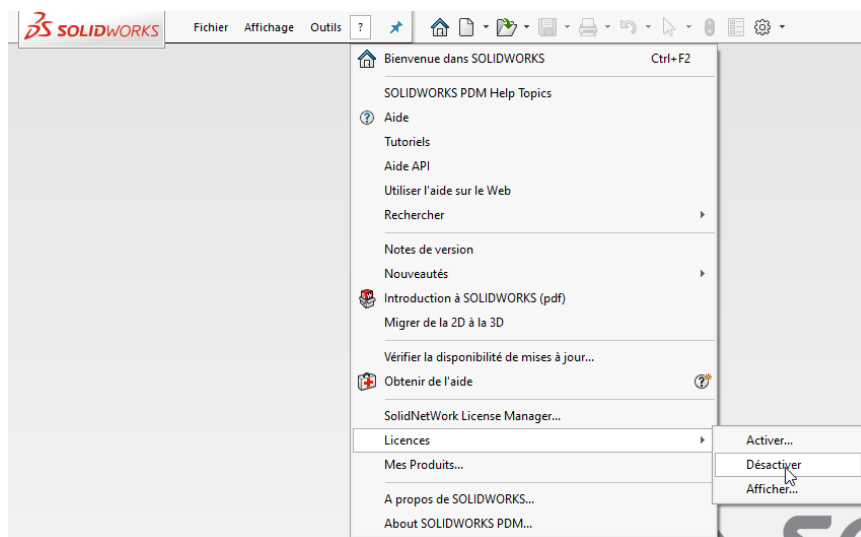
SOLIDWORKS Fichier Affichage Outils ?

Bienvenue dans SOLIDWORKS Ctrl+F2

SOLIDWORKS PDM Help Topics
Aide
Tutoriels
Aide API
Utiliser l'aide sur le Web
Rechercher

Notes de version
Nouveautés
Introduction à SOLIDWORKS (pdf)
Migrer de la 2D à la 3D

Vérifier la disponibilité de mises à jour...
Obtenir de l'aide

SolidNetWork License Manager...
Licences
Mes Produits...

A propos de SOLIDWORKS...
About SOLIDWORKS PDM...

Activer...
Désactiver
Afficher...